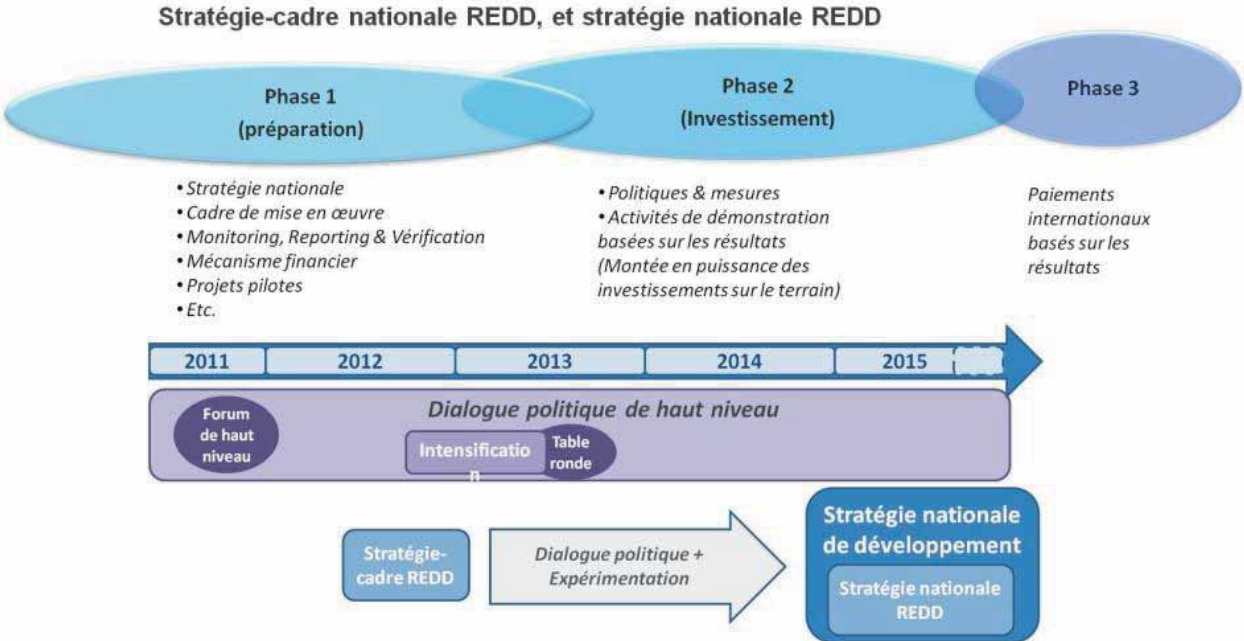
Stratégie-cadre nationale REDD, et stratégie nationale REDD

Phase 1 (préparation)

Phase 2 (Investissement)

Phase 3

• Stratégie nationale
• Cadre de mise en œuvre
• Monitoring, Reporting & Vérification
• Mécanisme financier
• Projets pilotes
• Etc.

• Politiques & mesures
• Activités de démonstration basées sur les résultats (Montée en puissance des investissements sur le terrain)

Paiements internationaux basés sur les résultats

2011 | 2012 | 2013 | 2014 | 2015

Dialogue politique de haut niveau

Forum de haut niveau

Intensificatio n

Table ronde

Stratégie-cadre REDD

Dialogue politique + Expérimentation

Stratégie nationale de développement

Stratégie nationale REDD